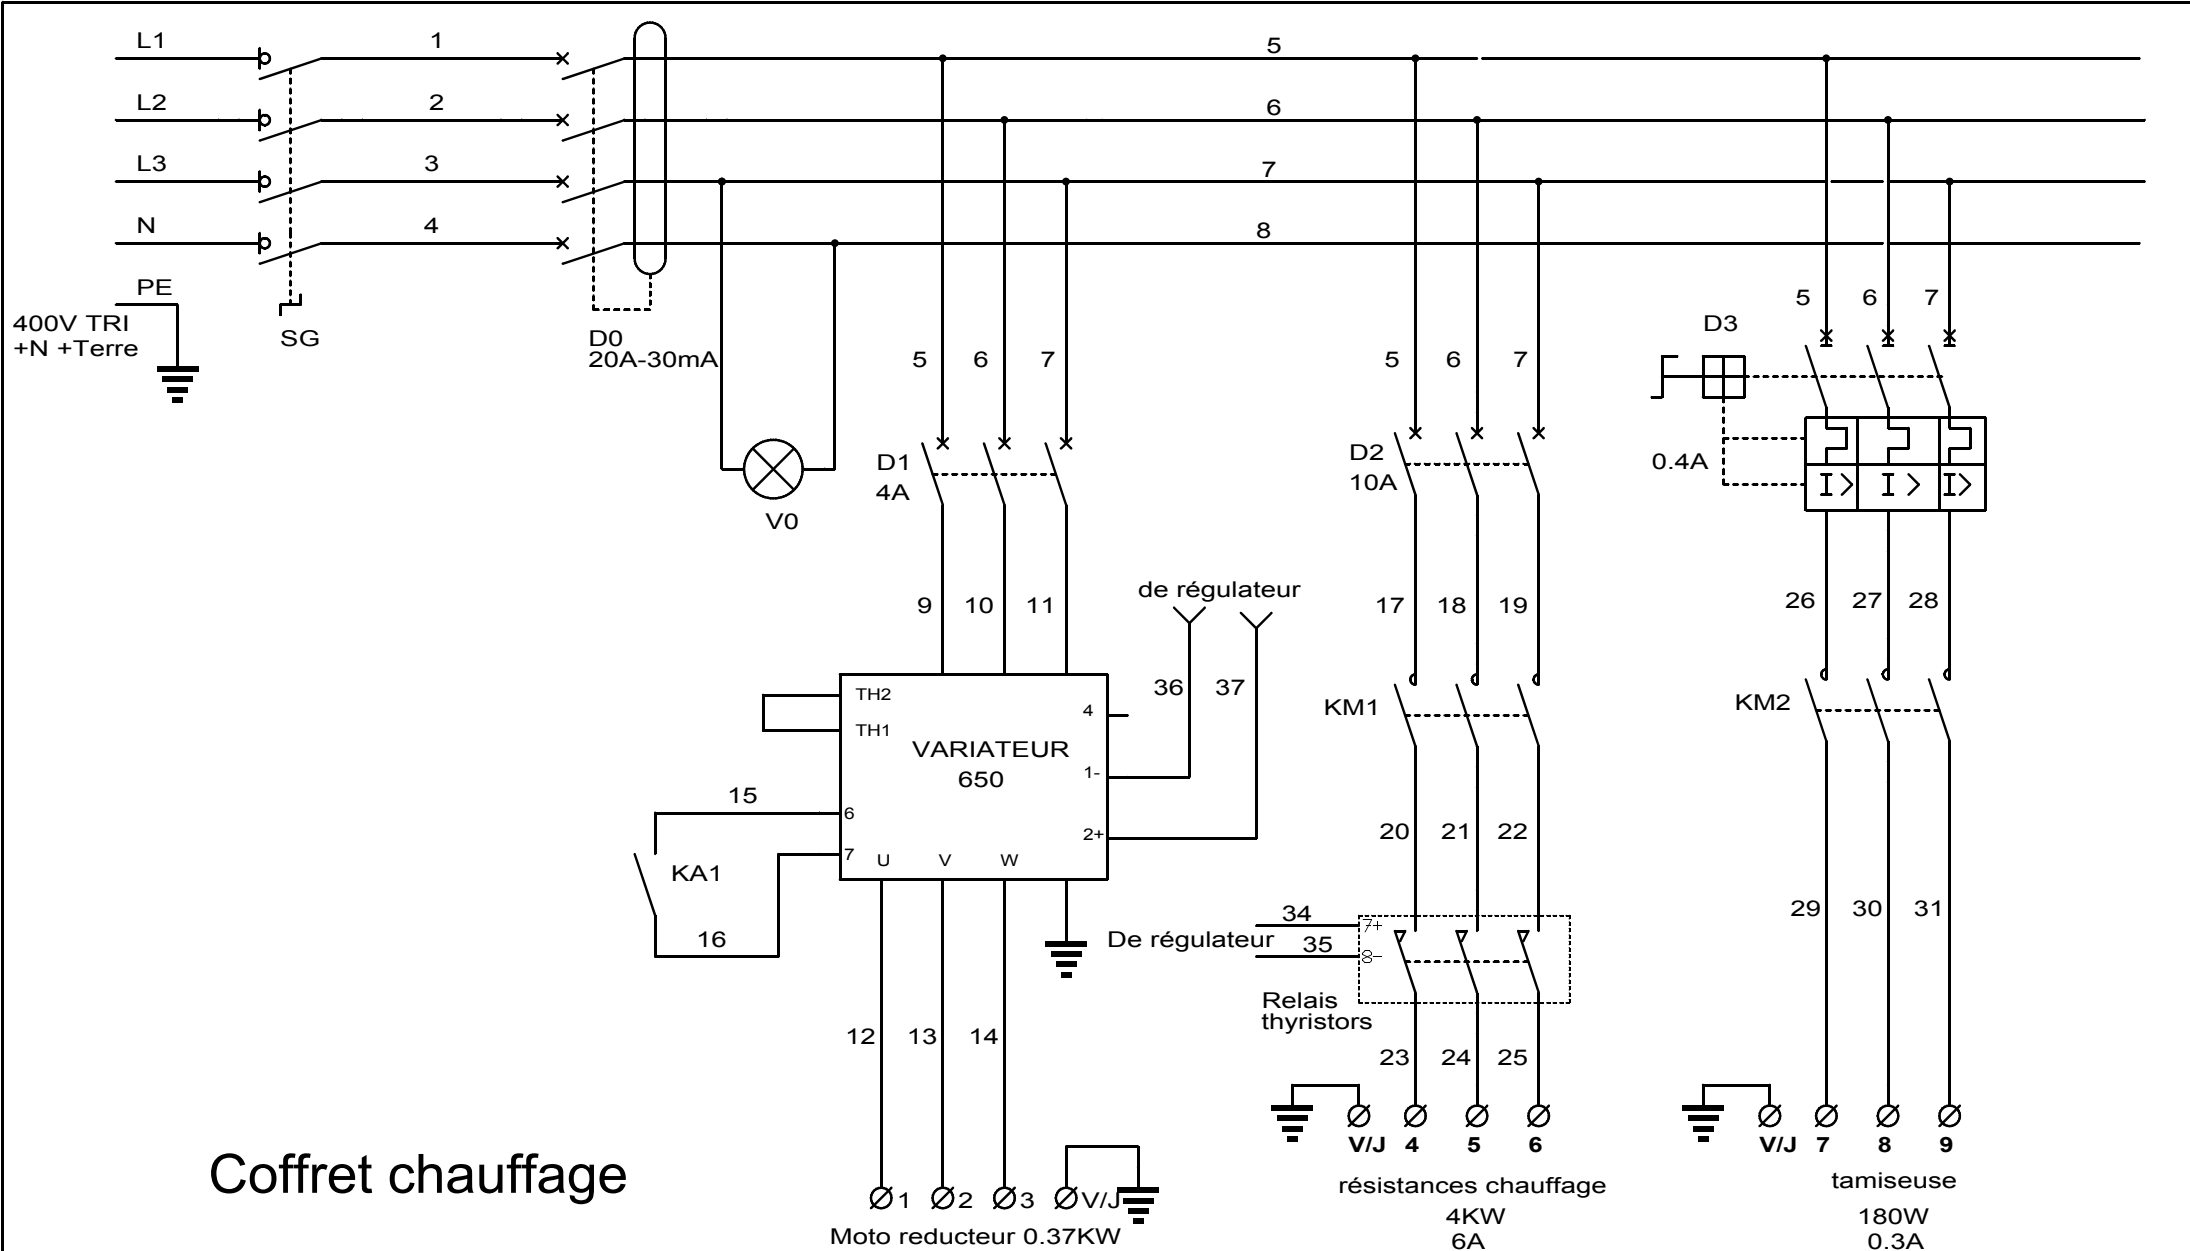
L1
L2
L3
N
PE
400V TRI
+N +Terre
1
2
3
4
SG
D0
20A-30mA
V0
5
6
7
8
5 6 7
D1
4A
9 10 11
TH2
TH1
VARIATEUR
650
4
1-
2+
6
7
U V W
15
KA1
16
de régulateur
36 37
12 13 14
Ø1 Ø2 Ø3 ØV/J
Moto reducteur 0.37KW
5 6 7
D2
10A
17 18 19
KM1
20 21 22
34
De régulateur
35
7+
8-
Relais thyristors
23 24 25
Ø Ø Ø Ø
V/J 4 5 6
résistances chauffage
4KW
6A
5 6 7
D3
0.4A
26 27 28
KM2
29 30 31
Ø Ø Ø Ø
V/J 7 8 9
tamiseuse
180W
0.3A
Coffret chauffage